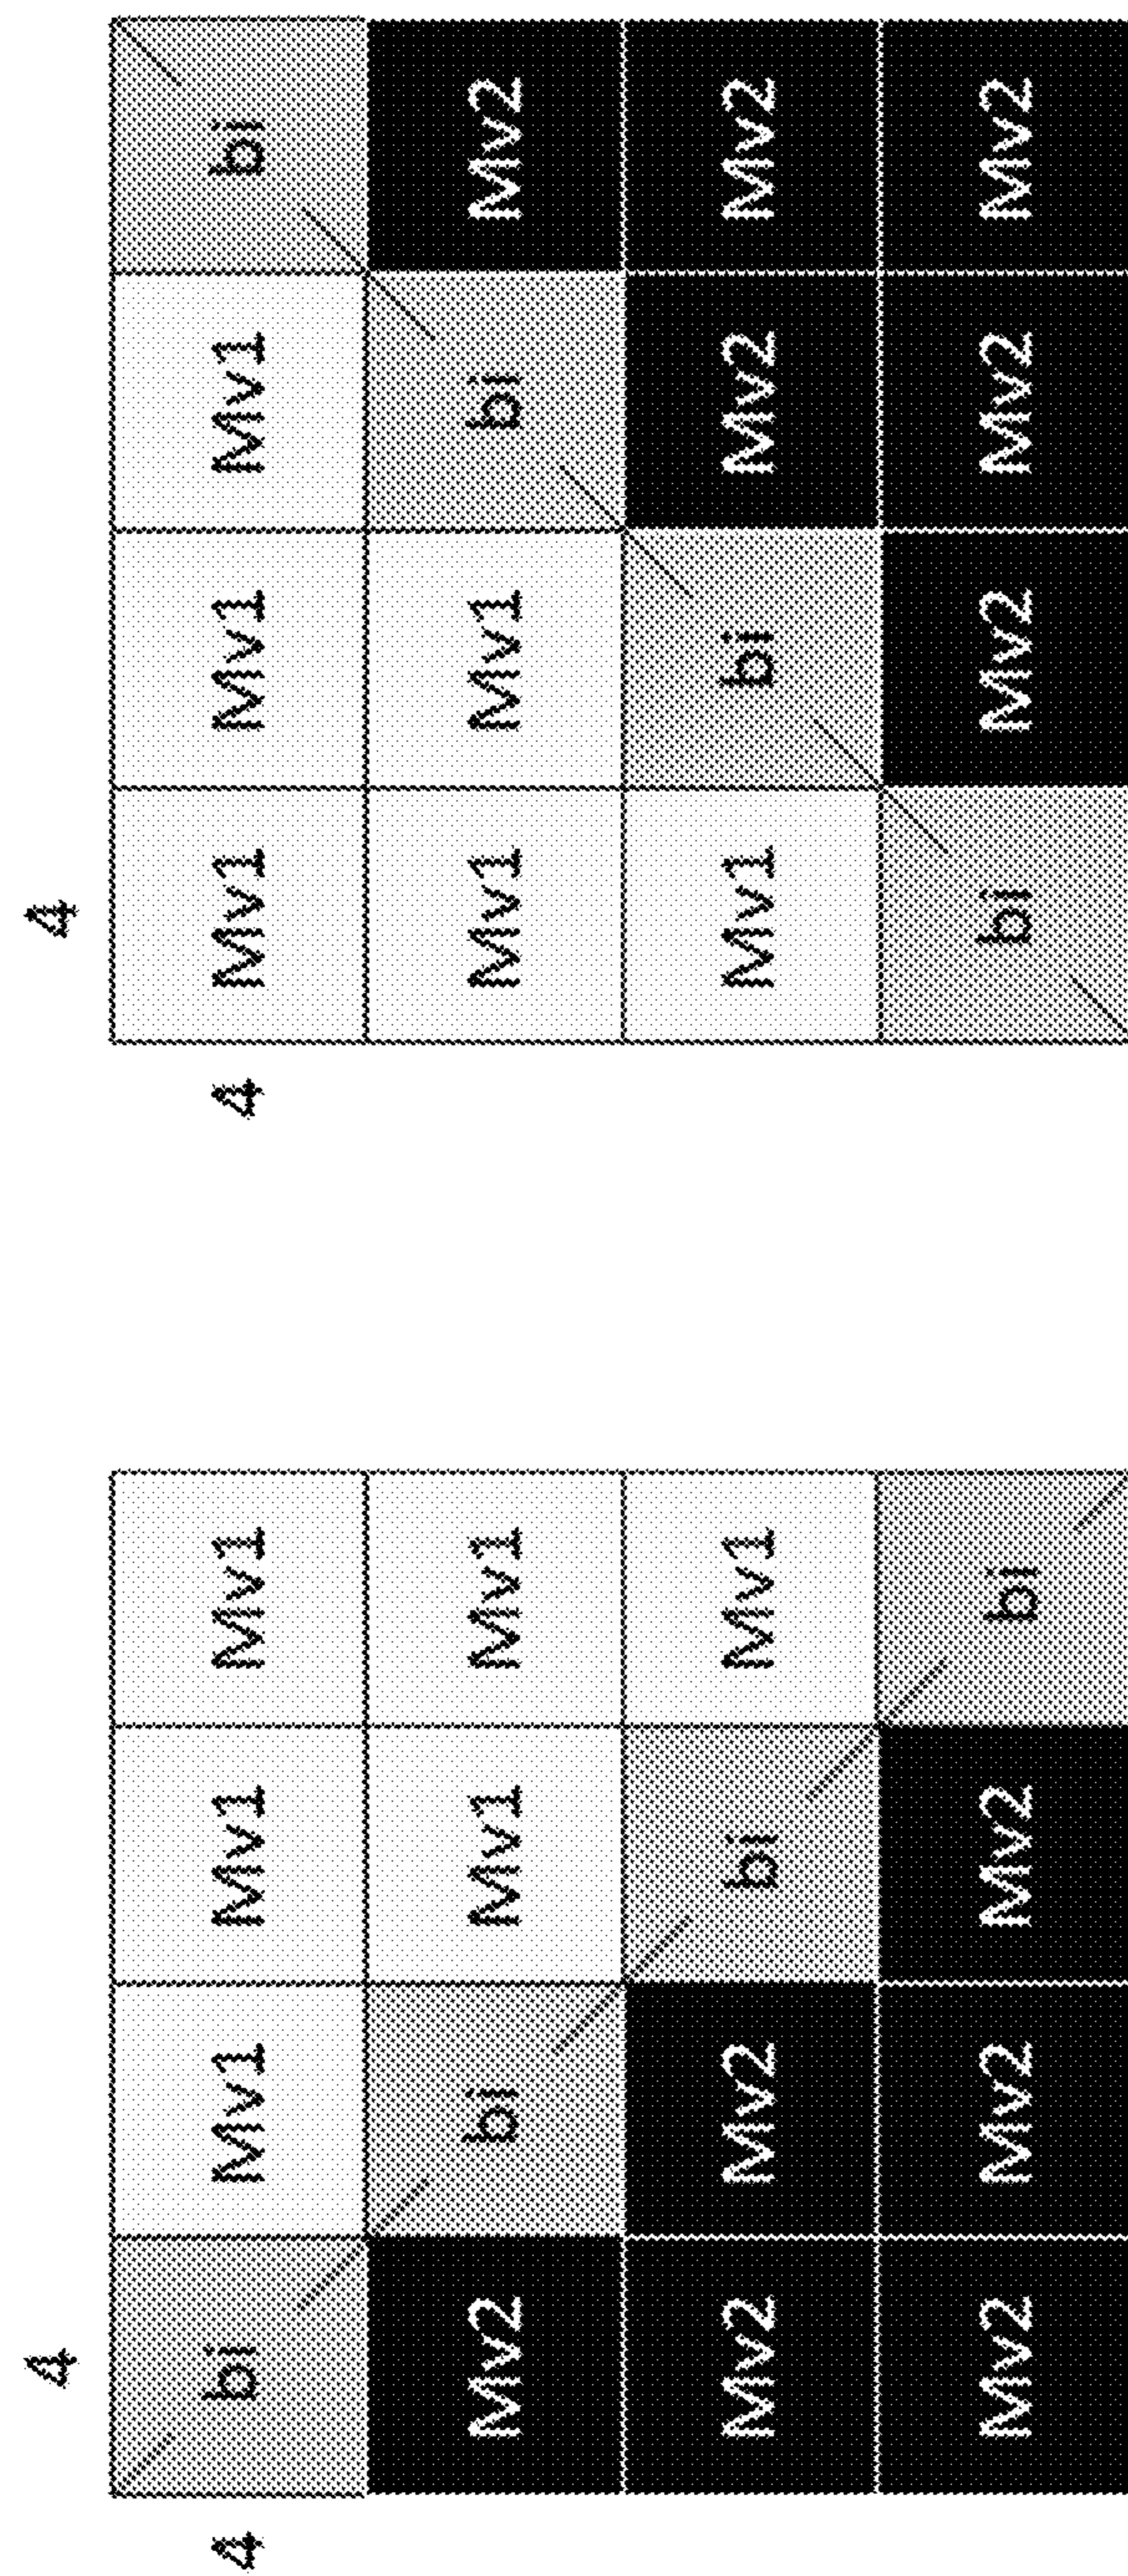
4

4

| Mv1 | Mv1 | Mv1 | bi |
|---|---|---|---|
| Mv1 | Mv1 | bi | Mv2 |
| Mv1 | bi | Mv2 | Mv2 |
| bi | Mv2 | Mv2 | Mv2 |

4

4

| bi | Mv2 | Mv2 | Mv2 |
|---|---|---|---|
| Mv1 | bi | Mv2 | Mv2 |
| Mv1 | Mv1 | bi | Mv2 |
| Mv1 | Mv1 | Mv1 | bi |